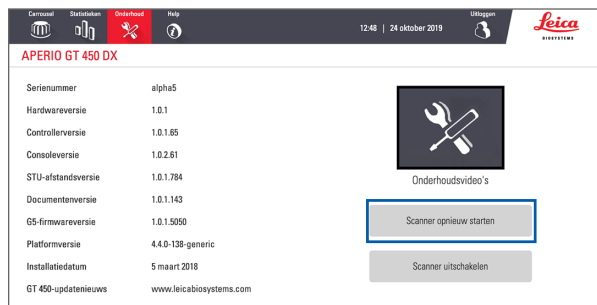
Carrousel Statistieken Onderhoud Help

12:48 | 24 oktober 2019

Uitloggen

Leica BIOSYSTEMS

APERIO GT 450 DX

| | |
|---|---|
| Serienummer | alpha5 |
| Hardwareversie | 1.0.1 |
| Controllerversie | 1.0.1.65 |
| Consoleversie | 1.0.2.61 |
| STU-afstandsversie | 1.0.1.784 |
| Documentenversie | 1.0.1.143 |
| G5-firmwareversie | 1.0.1.5050 |
| Platformversie | 4.4.0-138-generic |
| Installatiedatum | 5 maart 2018 |
| GT 450-updatenieuws | www.leicabiosystems.com |

Onderhoudsvideo's

Scanner opnieuw starten

Scanner uitschakelen